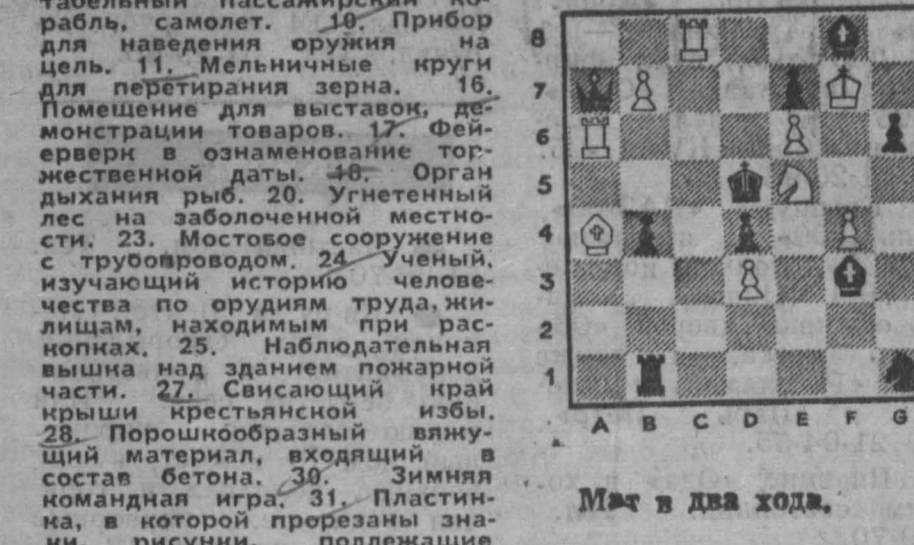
табельный пассажирский корабль, самолет. 10. Прибор для наведения оружия на цель. 11. Мельничные круги для перетирания зерна. 16. Помещение для выставок, демонстрации товаров. 17. Фейерверк в ознаменование торжественной даты. 18. Орган дыхания рыб. 20. Угнетенный лес на заболоченной местности. 23. Мостовое сооружение с трубопроводом. 24. Ученый, изучающий историю человечества по орудиям труда, жилищам, находимым при раскопках. 25. Наблюдательная вышка над зданием пожарной части. 27. Свисающий край крыши крестьянской избы. 28. Порошкообразный вяжущий материал, входящий в состав бетона. 30. Зимняя командная игра. 31. Пластинка, в которой прорезаны знаки, рисунки, подлежащие

8
7
6
5
4
3
2
1
A B C D E F G

Мат в два хода.